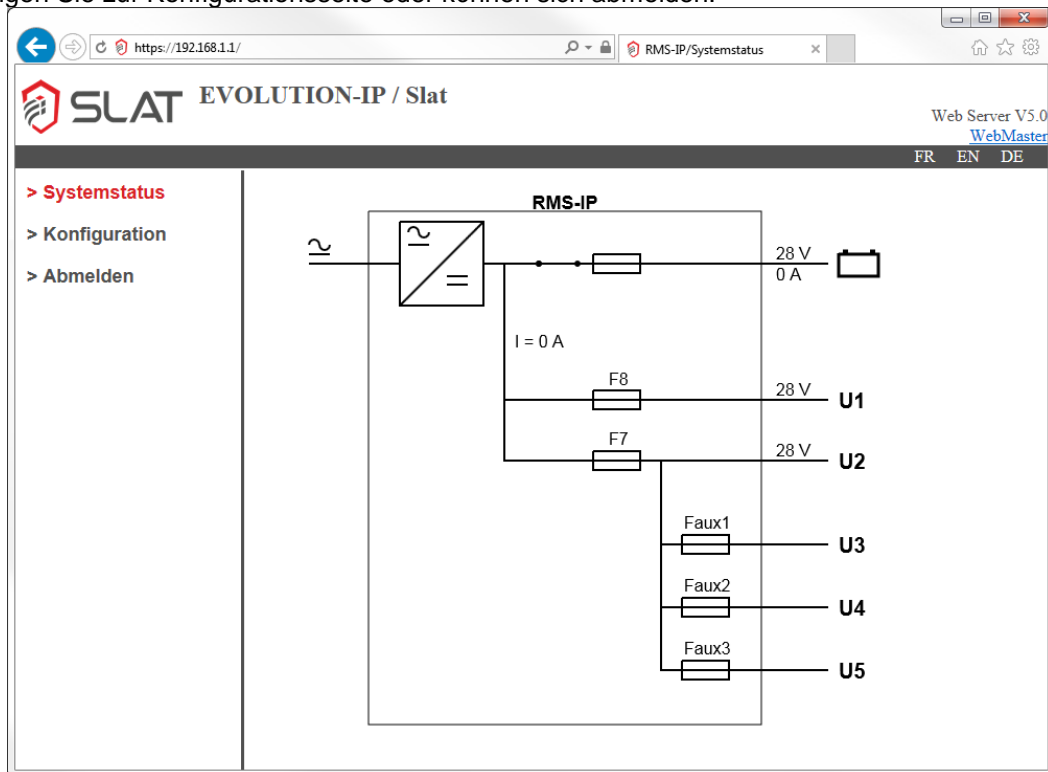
https://192.168.1.1/

RMS-IP/Systemstatus

SLAT EVOLUTION-IP / Slat

Web Server V5.0
WebMaster

FR EN DE

> Systemstatus
> Konfiguration
> Abmelden

RMS-IP

28 V
0 A

I = 0 A

F8
28 V
U1

F7
28 V
U2

Faux1
U3

Faux2
U4

Faux3
U5